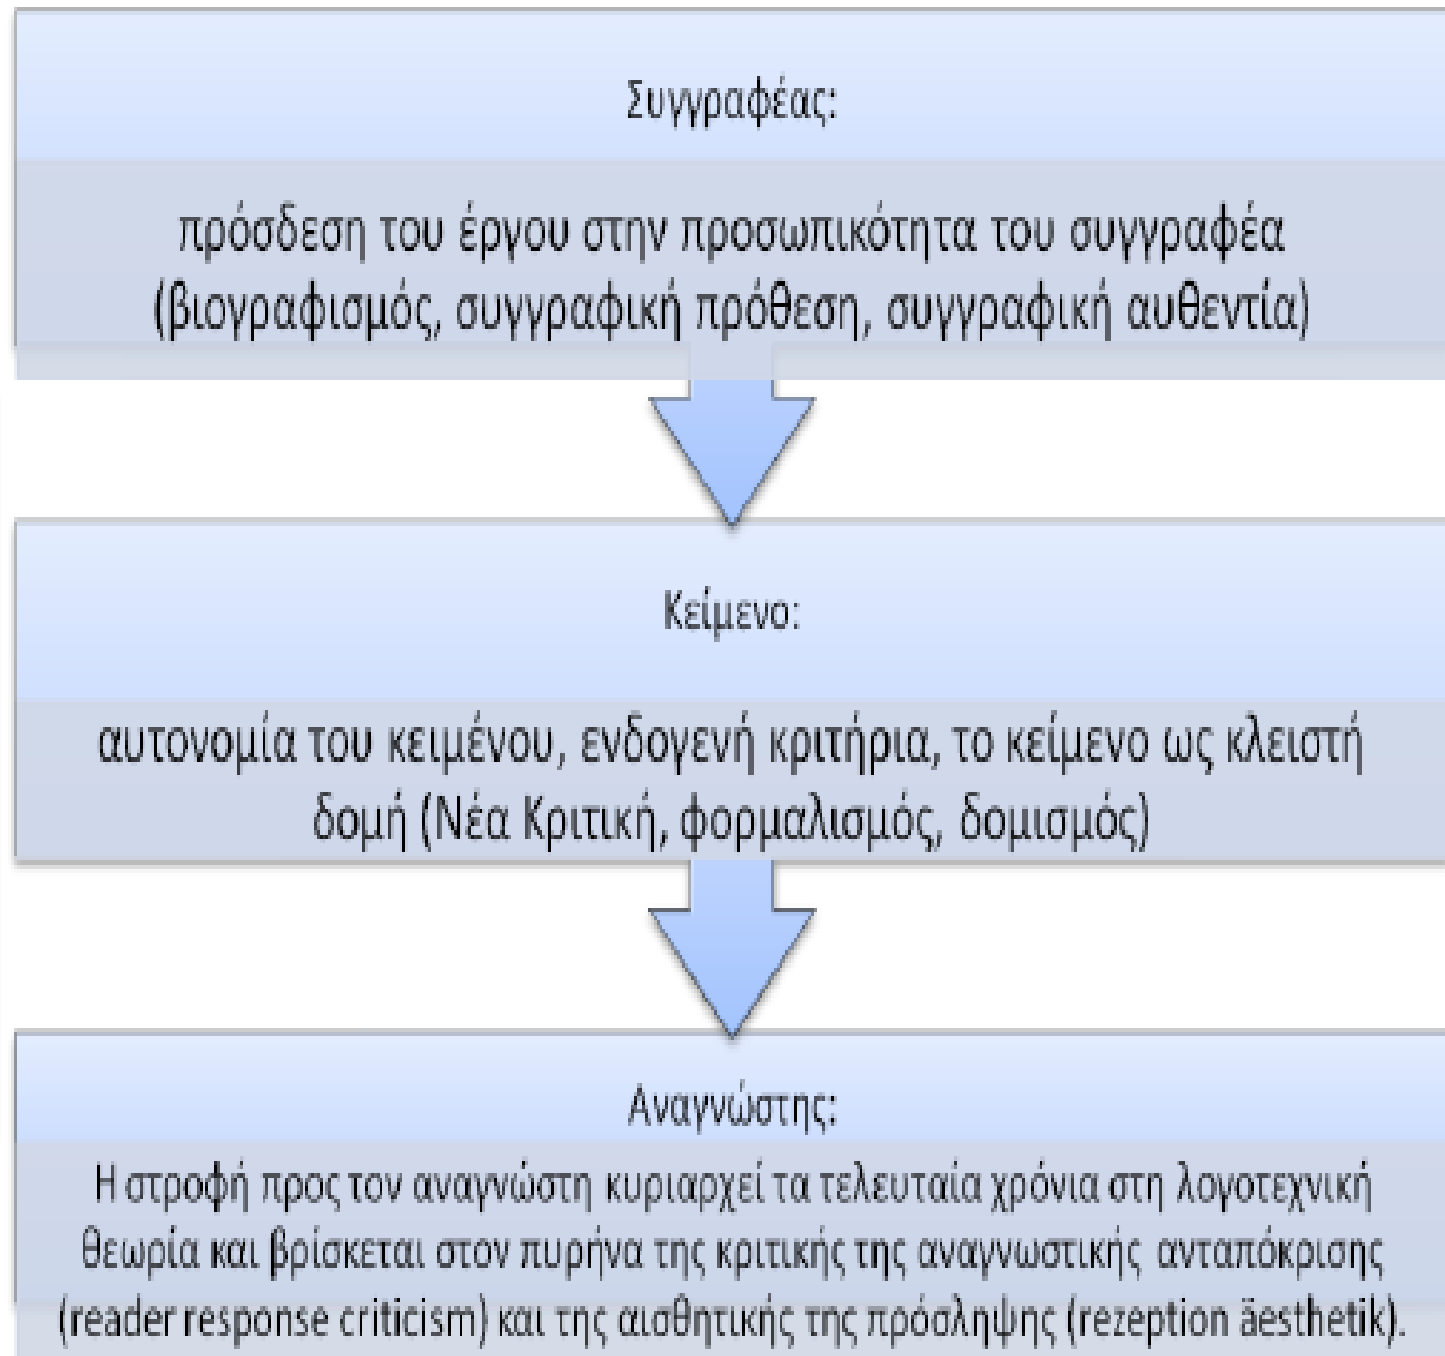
Συγγραφέας:

πρόσδεση του έργου στην προσωπικότητα του συγγραφέα (βιογραφισμός, συγγραφική πρόθεση, συγγραφική αυθεντία)

Κείμενο:

αυτονομία του κειμένου, ενδογενή κριτήρια, το κείμενο ως κλειστή δομή (Νέα Κριτική, φορμαλισμός, δομισμός)

Αναγνώστης:

Η στροφή προς τον αναγνώστη κυριαρχεί τα τελευταία χρόνια στη λογοτεχνική θεωρία και βρίσκεται στον πυρήνα της κριτικής της αναγνωστικής ανταπόκρισης (reader response criticism) και της αισθητικής της πρόσληψης (rezeption äesthetik).